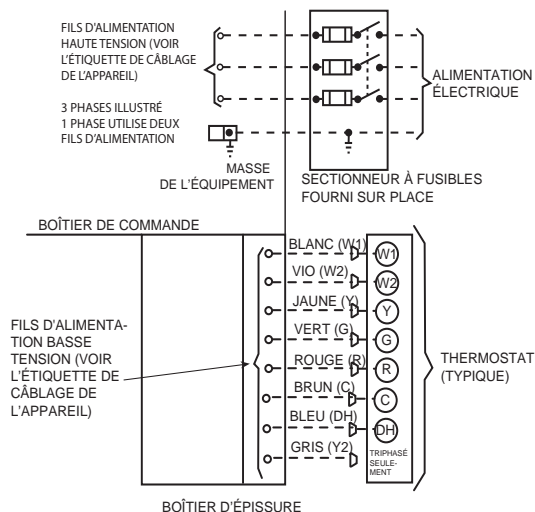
FILS D'ALIMENTATION HAUTE TENSION (VOIR L'ÉTIQUETTE DE CÂBLAGE DE L'APPAREIL)

3 PHASES ILLUSTRÉ 1 PHASE UTILISE DEUX FILS D'ALIMENTATION

ALIMENTATION ÉLECTRIQUE

MASSE DE L'ÉQUIPEMENT

SECTIONNEUR À FUSIBLES FOURNI SUR PLACE

BOÎTIER DE COMMANDE

FILS D'ALIMENTATION BASSE TENSION (VOIR L'ÉTIQUETTE DE CÂBLAGE DE L'APPAREIL)

BLANC (W1)
VIO (W2)
JAUNE (Y)
VERT (G)
ROUGE (R)
BRUN (C)
BLEU (DH)
GRIS (Y2)

W1
W2
Y
G
R
C
DH

TRIPHASÉ SEULEMENT

THERMOSTAT (TYPIQUE)

BOÎTIER D'ÉPISSURE